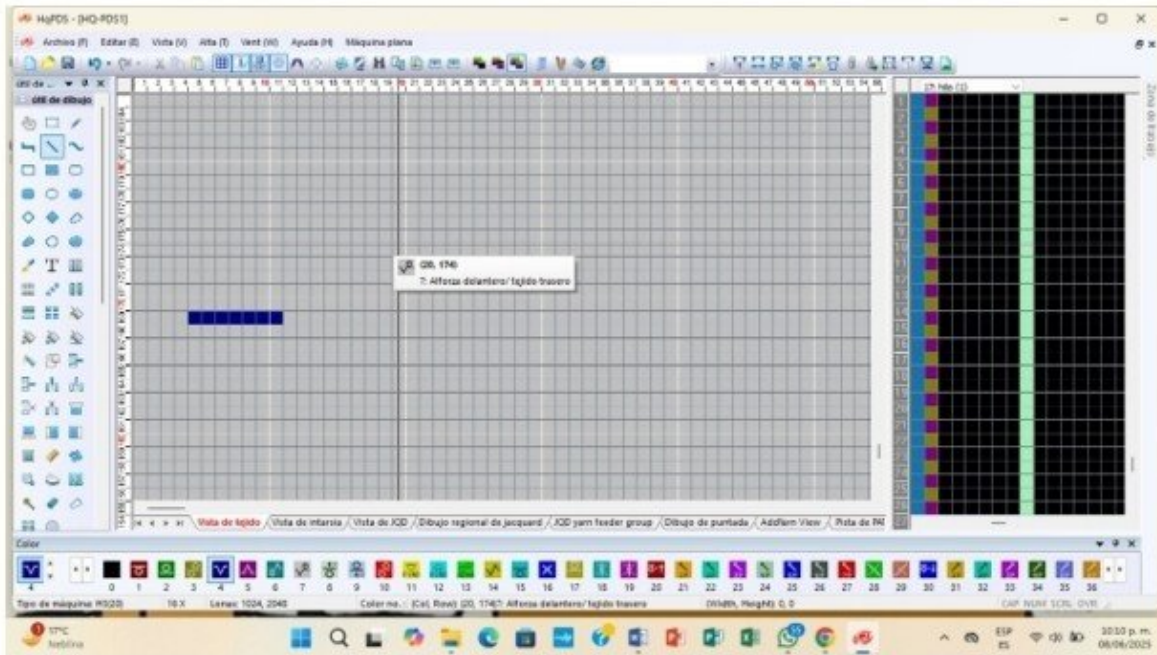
HqPDS - [HQ-PDS1]

Archivo (F) Editar (E) Vista (V) Alfa (T) Vent (W) Ayuda (H) Máquina plana

Útil de dibujo

1 2 3 4 5 6 7 8 9 10 11 12 13 14 15 16 17 18 19 20 21 22 23 24 25 26 27 28 29 30 31 32 33 34 35 36 37 38 39 40 41 42 43 44 45 46 47 48 49 50 51 52 53 54 55

(20, 174)
7: Afforza delantero/ tejido travero

Vista de tejido / Vista de intarsia / Vista de JCD / Dibujo regional de jacquard / JCD yarn feeder group / Dibujo de puntada / Addfarm View / Pista de PA

Color

0 1 2 3 4 5 6 7 8 9 10 11 12 13 14 15 16 17 18 19 20 21 22 23 24 25 26 27 28 29 30 31 32 33 34 35 36

Tipo de máquina: H5(20) 16 X Lenas: 1024, 2048 Color no.: (Col, Row): (20, 174)7: Afforza delantero/ tejido travero (Width, Height): 0, 0 CAP NUM SCRL OVR

17°C Neblina

ESP ES 10:10 p. m. 08/06/2025